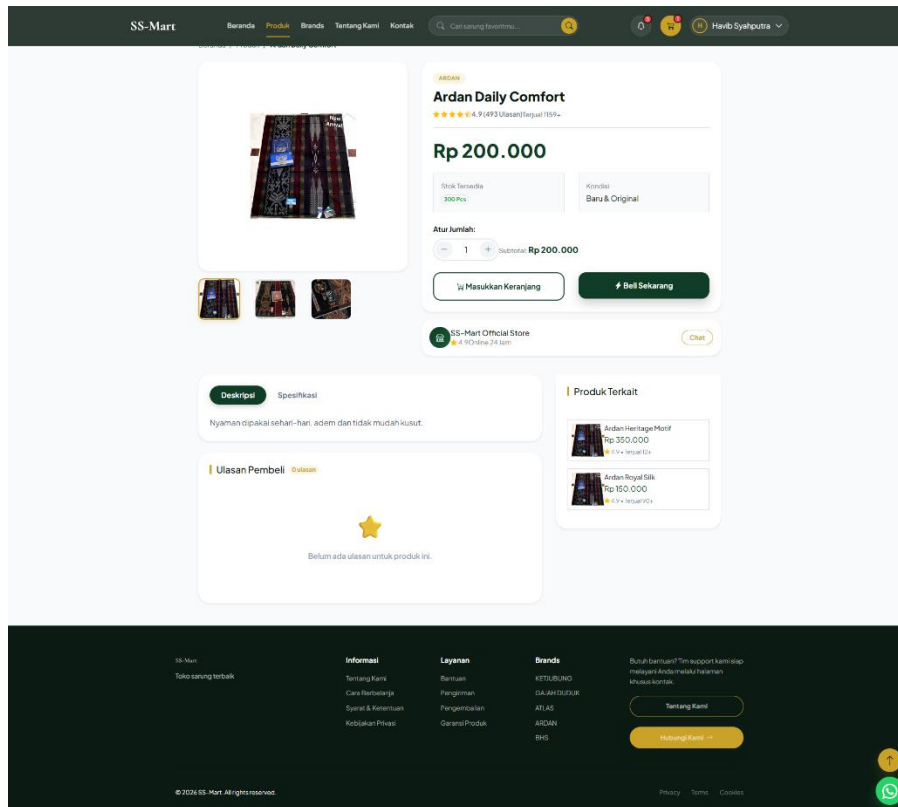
SS-Mart

Beranda Produk Brands Tentang Kami Kontak

Cari sarung favoritmu...

H Havib Syahputra

Beranda / Produk / Ardan Daily Comfort

New Arrival

ARDAN

Ardan Daily Comfort

★★★★★ 4.9 (493 Ulasan) Terjual 1159+

Rp 200.000

Stok Tersedia
300 Pcs

Kondisi
Baru & Original

Atur Jumlah:

− 1 + Subtotal: Rp 200.000

Masukkan Keranjang

Beli Sekarang

SS-Mart Official Store
★ 4.9 Online 24 Jam

Chat

Deskripsi Spesifikasi

Nyaman dipakai sehari-hari, adem dan tidak mudah kusut.

Ulasan Pembeli 0 ulasan

Belum ada ulasan untuk produk ini.

Produk Terkait

Ardan Heritage Motif
Rp 350.000
★ 4.9 • Terjual 12+

Ardan Royal Silk
Rp 150.000
★ 4.9 • Terjual 90+

SS-Mart
Toko sarung terbaik

Informasi
Tentang Kami
Cara Berbelanja
Syarat & Ketentuan
Kebijakan Privasi

Layanan
Bantuan
Pengiriman
Pengembalian
Garansi Produk

Brands
KETJUBUNG
GAJAH DUDUK
ATLAS
ARDAN
BHS

Butuh bantuan? Tim support kami siap melayani Anda melalui halaman khusus kontak.

Tentang Kami

Hubungi Kami →

© 2026 SS-Mart. All rights reserved.

Privacy Terms Cookies